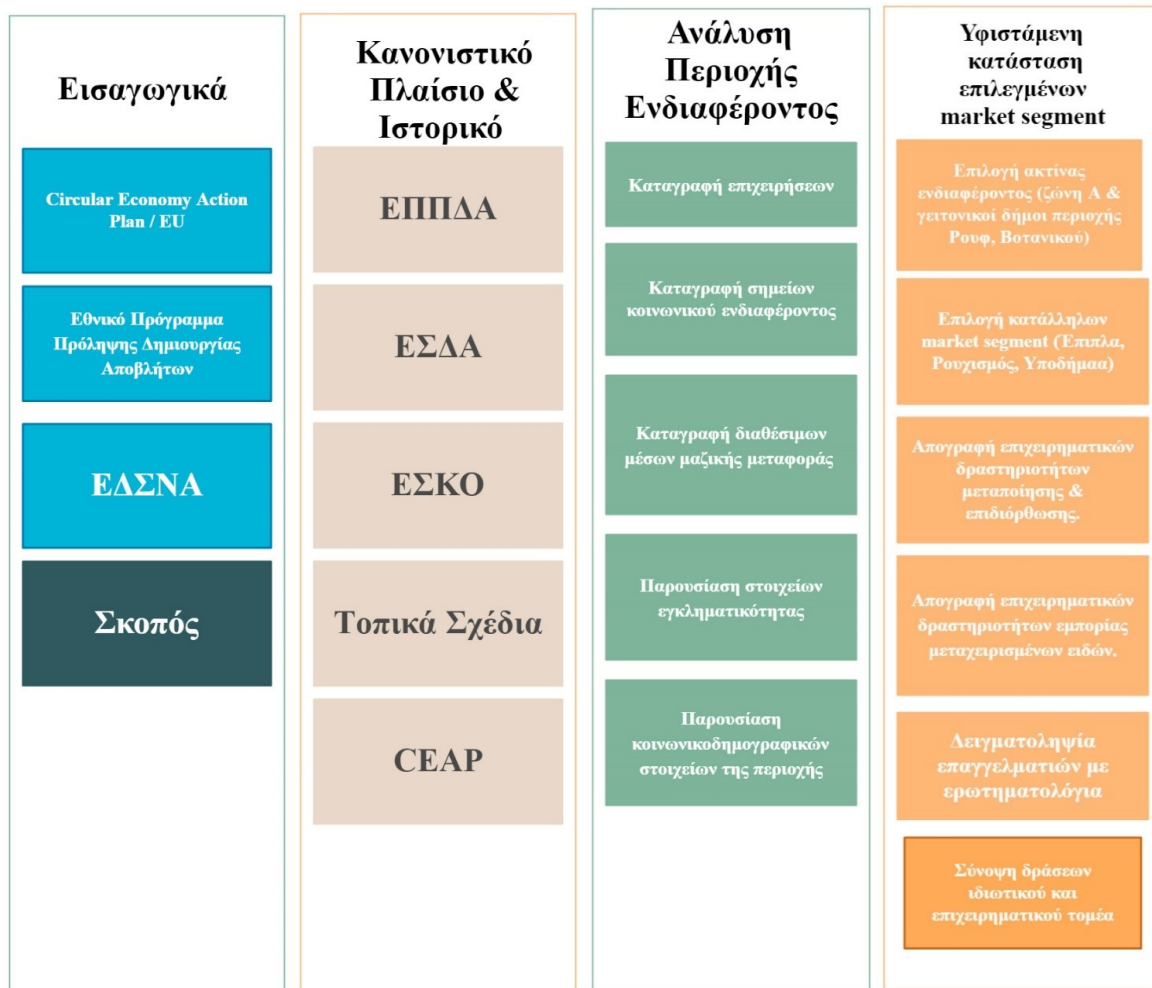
Εισαγωγικά

Circular Economy Action Plan / EU

Εθνικό Πρόγραμμα Πρόληψης Δημιουργίας Αποβλήτων

ΕΔΣΝΑ

Σκοπός

Κανονιστικό Πλαίσιο & Ιστορικό

ΕΠΠΔΑ

ΕΣΔΑ

ΕΣΚΟ

Τοπικά Σχέδια

CEAP

Ανάλυση Περιοχής Ενδιαφέροντος

Καταγραφή επιχειρήσεων

Καταγραφή σημείων κοινωνικού ενδιαφέροντος

Καταγραφή διαθέσιμων μέσων μαζικής μεταφοράς

Παρουσίαση στοιχείων εγκληματικότητας

Παρουσίαση κοινωνικοδημογραφικών στοιχείων της περιοχής

Υφιστάμενη κατάσταση επιλεγμένων market segment

Επιλογή ακτίνας ενδιαφέροντος (ζώνη Α & γειτονικοί δήμοι περιοχής Ρουφ, Βοτανικού)

Επιλογή κατάλληλων market segment (Έπιπλα, Ρουχισμός, Υποδήμαα)

Απογραφή επιχειρηματικών δραστηριοτήτων μεταποίησης & επιδιόρθωσης.

Απογραφή επιχειρηματικών δραστηριοτήτων εμπορίας μεταχειρισμένων ειδών.

Δειγματοληψία επαγγελματιών με ερωτηματολόγια

Σύνοψη δράσεων ιδιωτικού και επιχειρηματικού τομέα